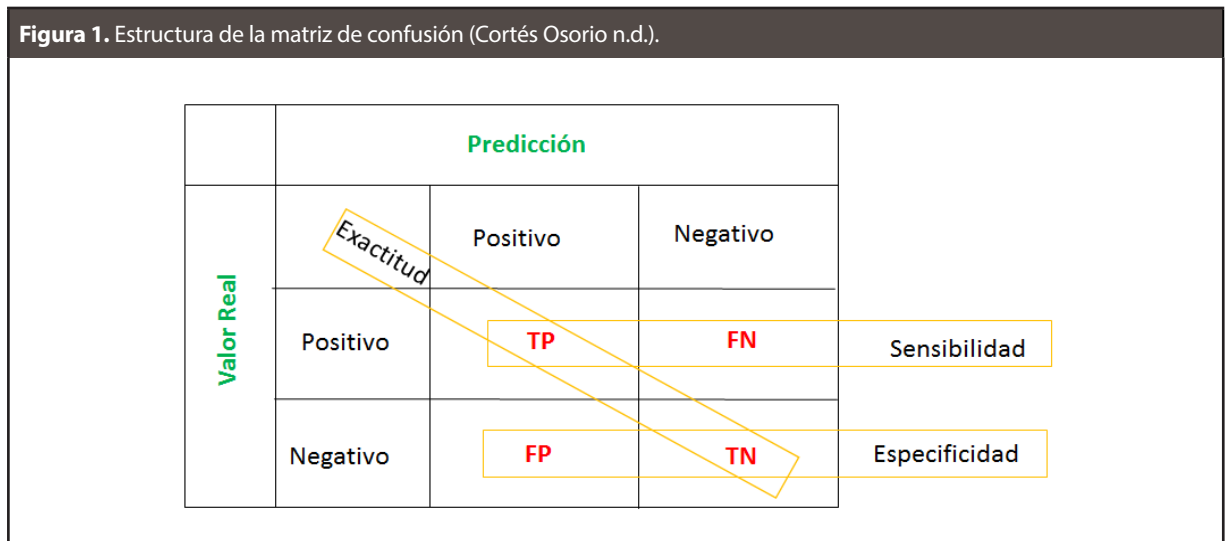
**Figura 1.** Estructura de la matriz de confusión (Cortés Osorio n.d.).

| | Predicción | |
|---|---|---|
| Valor Real | Positivo | Negativo |
| Positivo | TP | FN |
| Negativo | FP | TN |

Exactitud

Sensibilidad

Especificidad